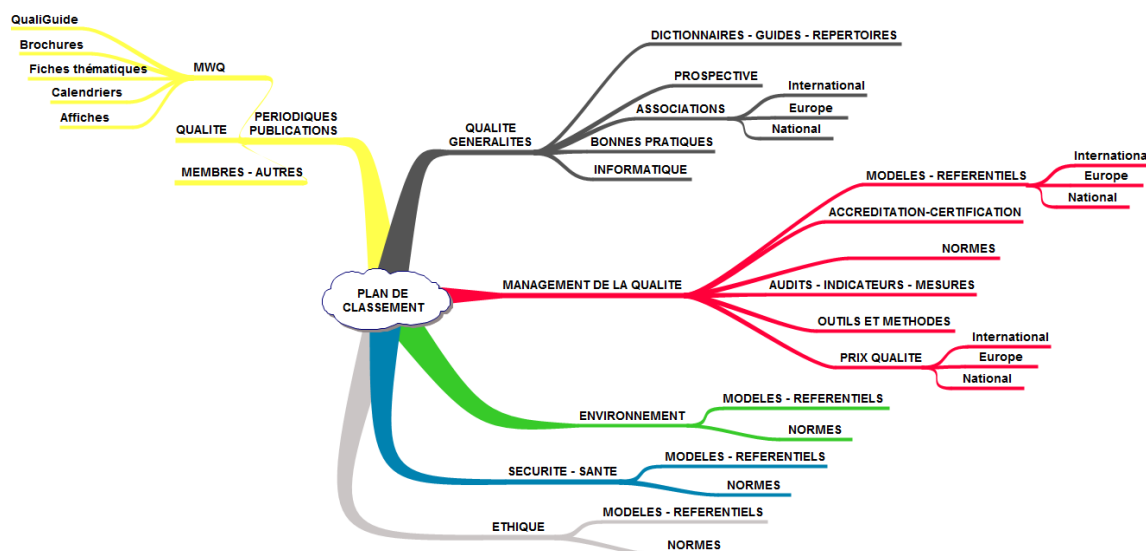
PLAN DE CLASSEMENT

QUALITE

PERIODIQUES PUBLICATIONS

MWQ

QualiGuide

Brochures

Fiches thématiques

Calendriers

Affiches

MEMBRES - AUTRES

QUALITE GENERALITES

DICTIONNAIRES - GUIDES - REPERTOIRES

PROSPECTIVE

ASSOCIATIONS

International

Europe

National

BONNES PRATIQUES

INFORMATIQUE

MANAGEMENT DE LA QUALITE

MODELES - REFERENTIELS

Internationa

Europe

National

ACCREDITATION-CERTIFICATION

NORMES

AUDITS - INDICATEURS - MESURES

OUTILS ET METHODES

PRIX QUALITE

International

Europe

National

ENVIRONNEMENT

MODELES - REFERENTIELS

NORMES

SECURITE - SANTE

MODELES - REFERENTIELS

NORMES

ETHIQUE

MODELES - REFERENTIELS

NORMES